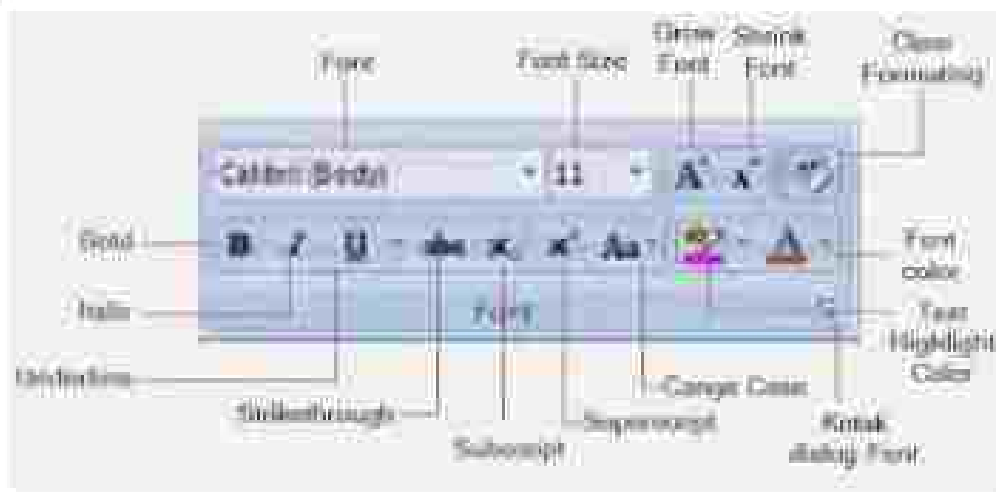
Font

Font Size

Grow Font

Shrink Font

Clear Formatting

Calibri (Body)

11

Bold

Italic

Underline

Strikethrough

Subscript

Superscript

Change Case

Font color

Text Highlight Color

Kotak dialog Font

Font